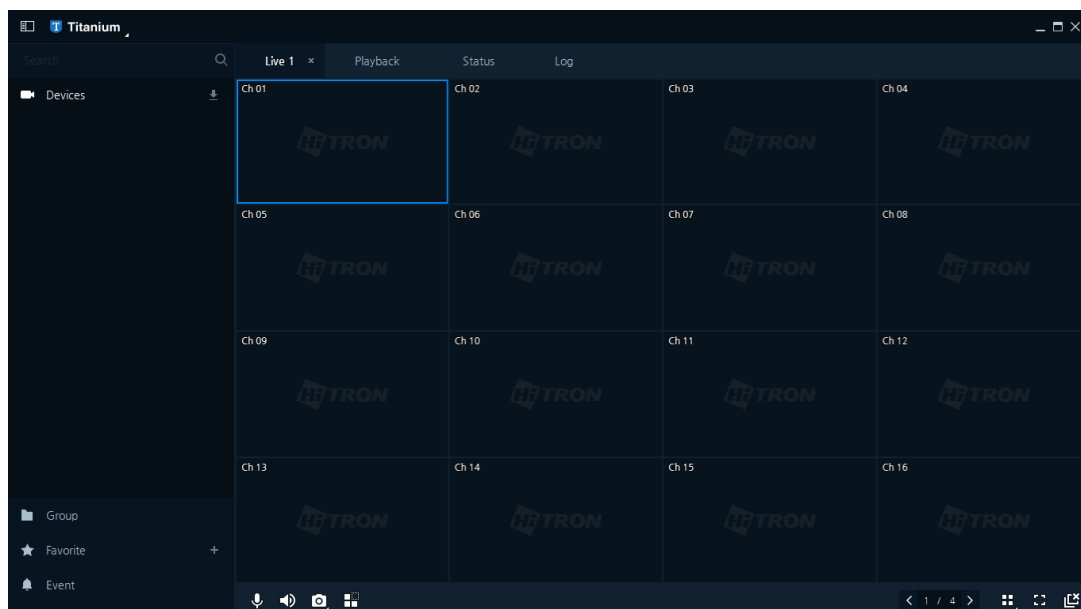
Titanium

Search

Devices

Live 1 ×
Playback
Status
Log

Ch 01
HITRON
Ch 02
HITRON
Ch 03
HITRON
Ch 04
HITRON
Ch 05
HITRON
Ch 06
HITRON
Ch 07
HITRON
Ch 08
HITRON
Ch 09
HITRON
Ch 10
HITRON
Ch 11
HITRON
Ch 12
HITRON
Ch 13
HITRON
Ch 14
HITRON
Ch 15
HITRON
Ch 16
HITRON

Group
Favorite +
Event

< 1 / 4 >